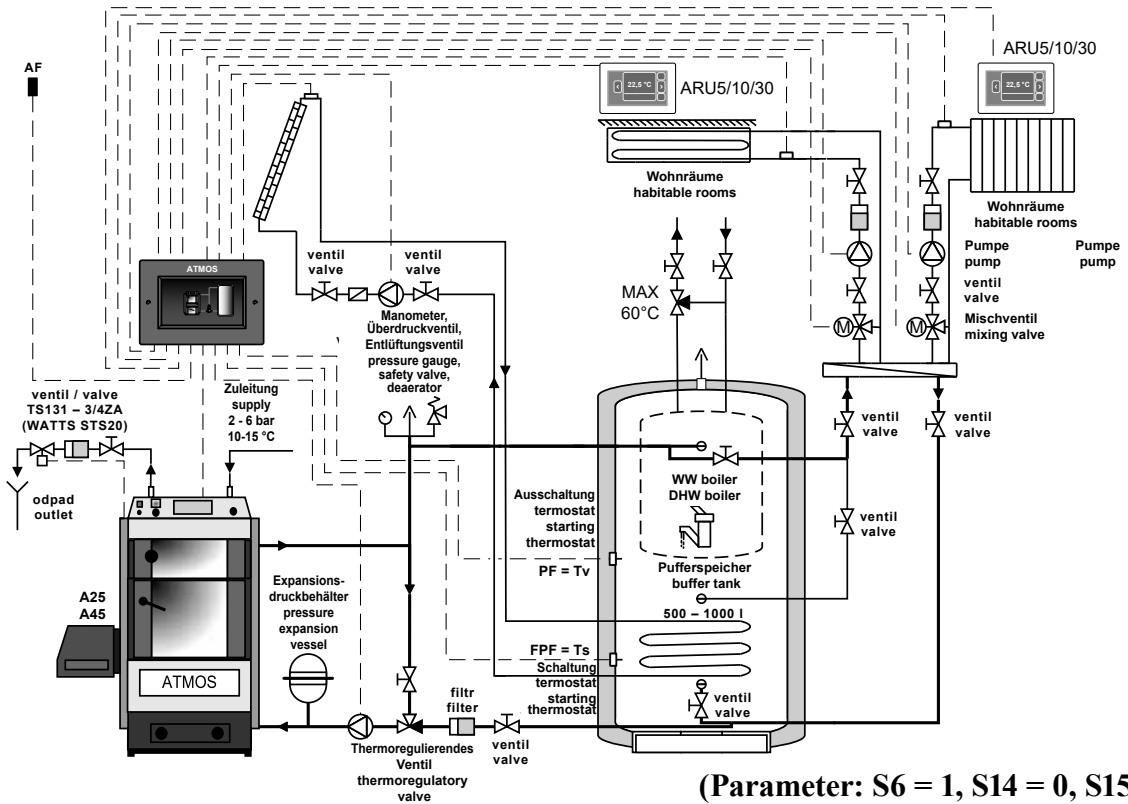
AF

ARU5/10/30

22,5 °C

ARU5/10/30

22,5 °C

Wohnräume
habitable rooms

Wohnräume
habitable rooms

ATMOS

ventil
valve

ventil
valve

Pumpe
pump

Pumpe
pump

ventil
valve

MAX
60°C

Mischventil
mixing valve

Manometer,
Überdruckventil,
Entlüftungsventil
pressure gauge,
safety valve,
deaerator

ventil / valve
TS131 – 3/4ZA
(WATTS STS20)

Zuleitung
supply
2 - 6 bar
10-15 °C

ventil
valve

ventil
valve

odpad
outlet

WW boiler
DHW boiler

Ausschaltung
termostat
starting
thermostat

ventil
valve

PF = Tv

Pufferspeicher
buffer tank

A25
A45

Expansions-
druckbehälter
pressure
expansion
vessel

500 – 1000 l

ATMOS

FPF = Ts
Schaltung
termostat
starting
thermostat

ventil
valve

filtr
filter

Thermoregulierendes
Ventil
thermoregulatory
valve

ventil
valve

(Parameter: S6 = 1, S14 = 0, S15